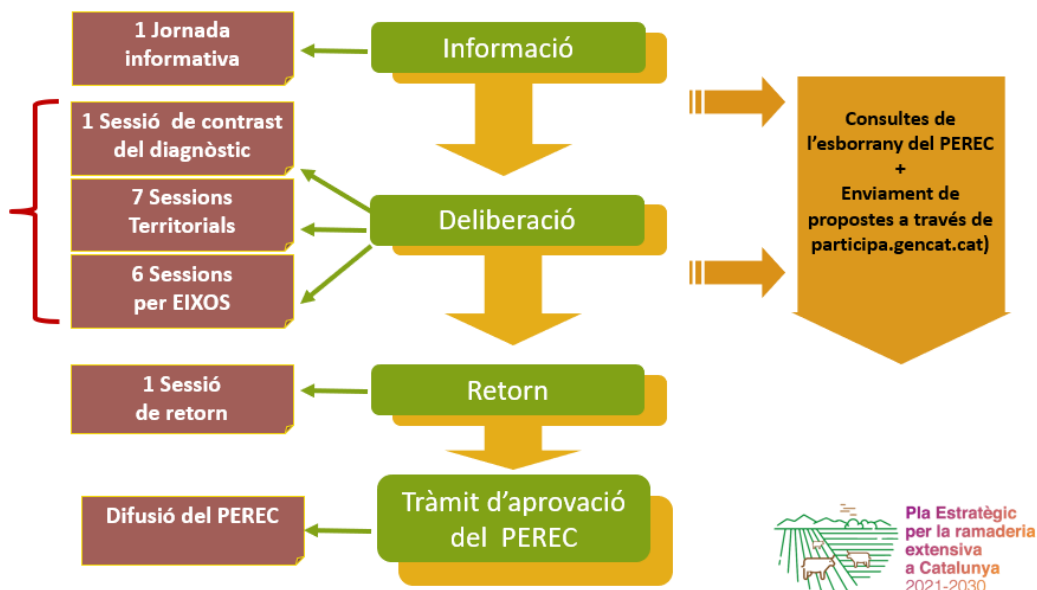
1 Jornada informativa

Informació

1 Sessió de contrast del diagnòstic

7 Sessions Territorials

6 Sessions per EIXOS

Deliberació

Consultes de l'esborrany del PEREC + Enviament de propostes a través de participa.gencat.cat)

1 Sessió de retorn

Retorn

Difusió del PEREC

Tràmit d'aprovació del PEREC

Pla Estratègic per la ramaderia extensiva a Catalunya 2021-2030